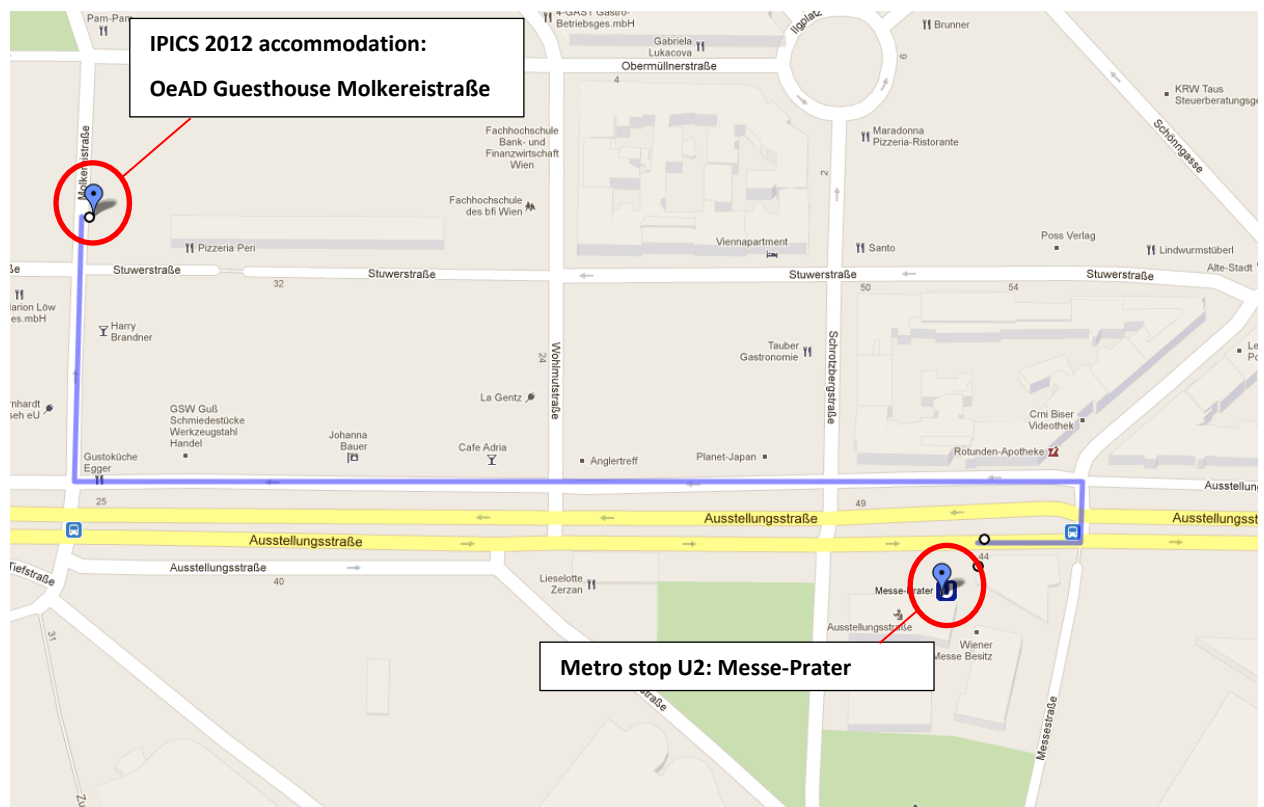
IPICS 2012 accommodation:

OeAD Guesthouse Molkereistraße

Metro stop U2: Messe-Prater

Pam-Pam
4-GAST Gastro-Betriebsges.mbH
Gabriela Lukacova
Ilgplatz
Brunner
Obermüllnerstraße
8
KRW Taus Steuerberatungsge
Schönngasse
Molkereistraße
Fachhochschule Bank- und Finanzwirtschaft Wien
Maradonna Pizzeria-Ristorante
2
Fachhochschule des bfi Wien
Viennapartment
Pizzeria Peri
Santo
Poss Verlag
Lindwurmstüberl
Alte-Stadt
Stuwerstraße
Stuwerstraße
Stuwerstraße
Stuwerstraße
32
50
54
arion Löw es.mbH
Harry Brandner
24
Wohlmutstraße
Tauber Gastronomie
Schrotzbergstraße
mhardt seh eU
La Gentz
Crni Biser Videothek
GSW Guß Schmiedestücke Werkzeugstahl Handel
Johanna Bauer
Cafe Adria
Rotunden-Apotheke
Gustoküche Egger
Anglertreff
Planet-Japan
25
49
Ausstellungsstraße
Ausstellungsstraße
Ausstellungsstraße
Ausstellungsstraße
44
Tiefstraße
Ausstellungsstraße
40
Lieselotte Zerzan
Messe-Prater
Ausstellungsstraße
Wiener Messe Besitz
31
Messestraße